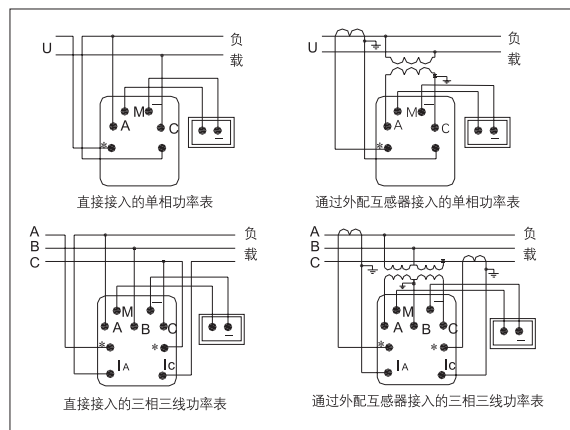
U

负

载

M

A

C

*

直接接入的单相功率表

U

负

载

M

A

C

*

通过外配互感器接入的单相功率表

A

B

C

负

载

M

A

B

C

*

*

$I_A$

$I_C$

直接接入的三相三线功率表

A

B

C

负

载

M

A

B

C

*

*

$I_A$

$I_C$

通过外配互感器接入的三相三线功率表